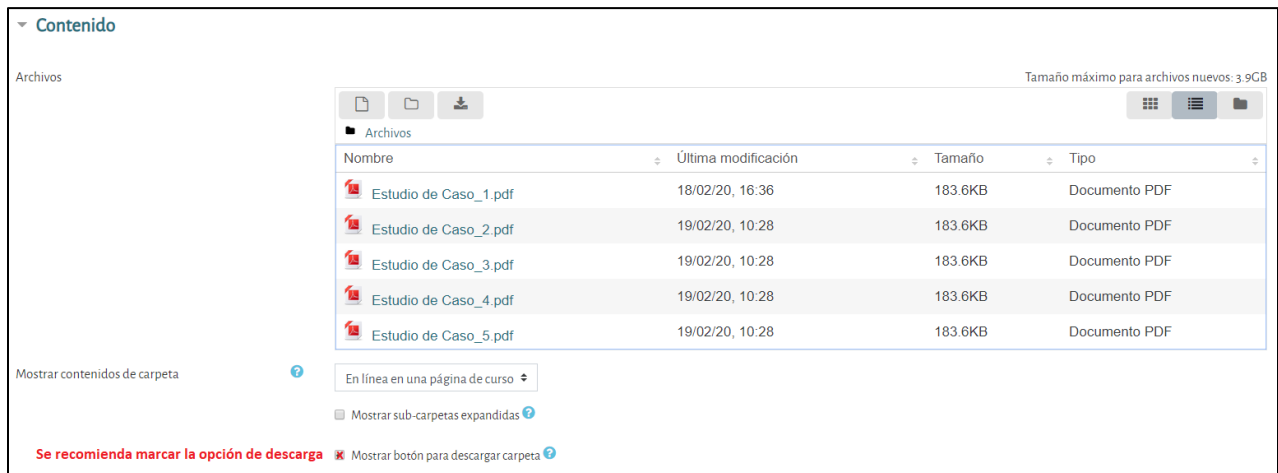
Contenido

Archivos

Tamaño máximo para archivos nuevos: 3.9GB

Archivos

| Nombre | Última modificación | Tamaño | Tipo |
|---|---|---|---|
| Estudio de Caso_1.pdf | 18/02/20, 16:36 | 183.6KB | Documento PDF |
| Estudio de Caso_2.pdf | 19/02/20, 10:28 | 183.6KB | Documento PDF |
| Estudio de Caso_3.pdf | 19/02/20, 10:28 | 183.6KB | Documento PDF |
| Estudio de Caso_4.pdf | 19/02/20, 10:28 | 183.6KB | Documento PDF |
| Estudio de Caso_5.pdf | 19/02/20, 10:28 | 183.6KB | Documento PDF |

Mostrar contenidos de carpeta

En línea en una página de curso

Mostrar sub-carpetas expandidas

Se recomienda marcar la opción de descarga

Mostrar botón para descargar carpeta